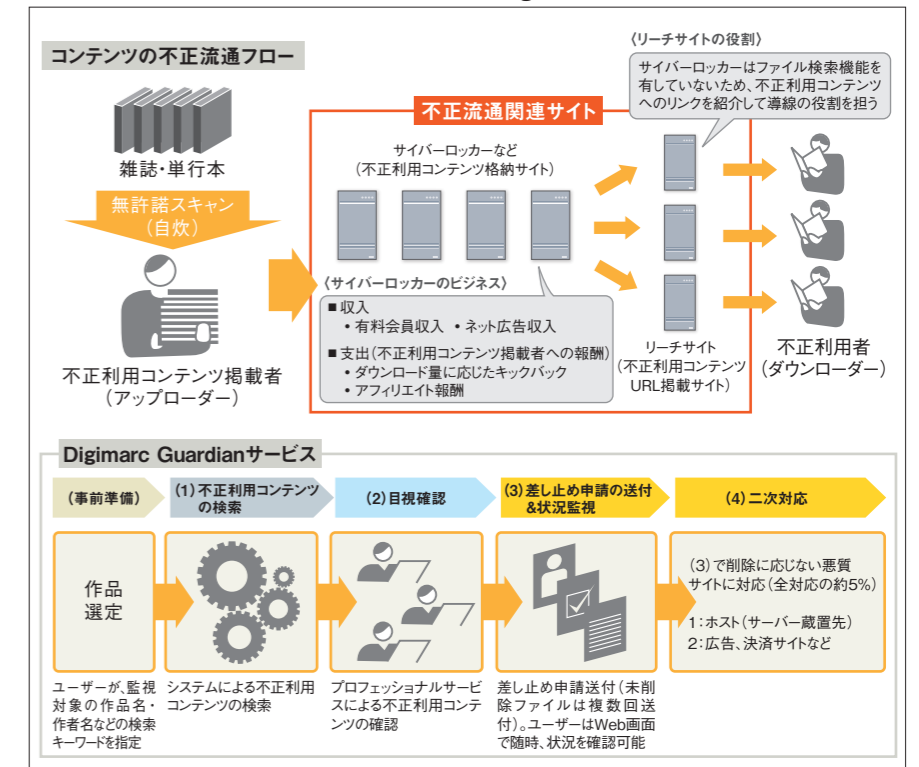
コンテンツの不正流通フロー

〈リーチサイトの役割〉
サイバーロッカーはファイル検索機能を有していないため、不正利用コンテンツへのリンクを紹介して導線の役割を担う

不正流通関連サイト

雑誌・単行本

無許諾スキャン（自炊）

サイバーロッカーなど（不正利用コンテンツ格納サイト）

〈サイバーロッカーのビジネス〉
■収入
・有料会員収入 ・ネット広告収入
■支出（不正利用コンテンツ掲載者への報酬）
・ダウンロード量に応じたキックバック
・アフィリエイト報酬

リーチサイト（不正利用コンテンツURL掲載サイト）

不正利用者（ダウンローダー）

不正利用コンテンツ掲載者（アップローダー）

Digimarc Guardianサービス

（事前準備）
(1) 不正利用コンテンツの検索
(2) 目視確認
(3) 差し止め申請の送付&状況監視
(4) 二次対応

作品選定

(3)で削除に応じない悪質サイトに対応（全対応の約5%）
1：ホスト（サーバー蔵置先）
2：広告、決済サイトなど

ユーザーが、監視対象の作品名・作者名などの検索キーワードを指定

システムによる不正利用コンテンツの検索

プロフェッショナルサービスによる不正利用コンテンツの確認

差し止め申請送付（未削除ファイルは複数回送付）。ユーザーはWeb画面で随時、状況を確認可能